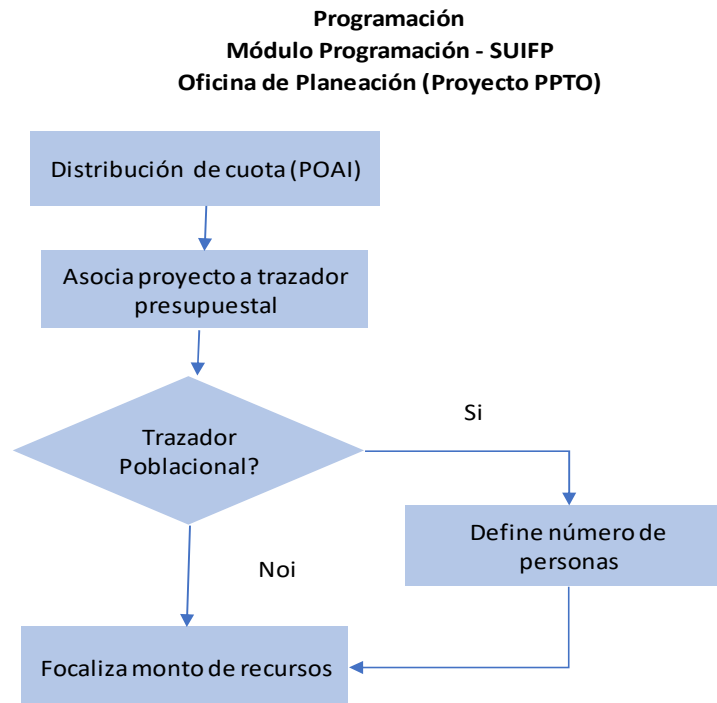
Programación
Módulo Programación - SUIFP
Oficina de Planeación (Proyecto PPTO)

Distribución de cuota (POAI)

Asocia proyecto a trazador presupuestal

Trazador Poblacional?

Si

Define número de personas

Noi

Focaliza monto de recursos